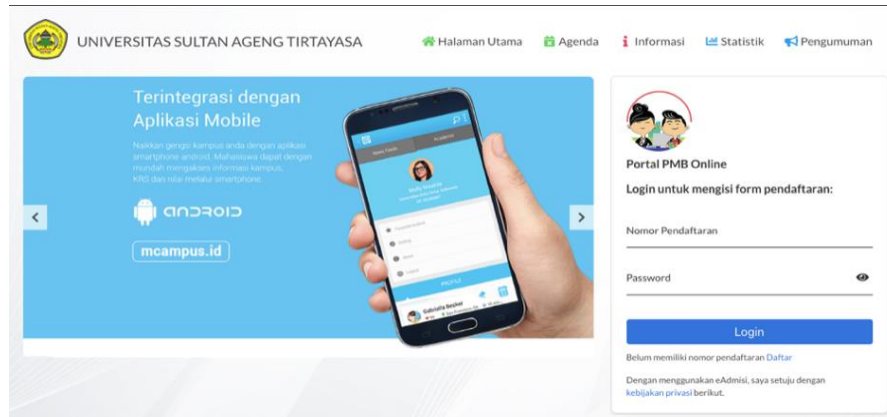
UNIVERSITAS SULTAN AGENG TIRTAYASA

Halaman Utama Agenda Informasi Statistik Pengumuman

Terintegrasi dengan Aplikasi Mobile

Naikkan gengsi kampus anda dengan aplikasi smartphone android. Mahasiswa dapat dengan mudah mengakses informasi kampus, KRS dan nilai melalui smartphone.

ANDROID

mcampus.id

Portal PMB Online

Login untuk mengisi form pendaftaran:

Nomor Pendaftaran

Password

Login

Belum memiliki nomor pendaftaran Daftar

Dengan menggunakan eAdmisi, saya setuju dengan kebijakan privasi berikut.